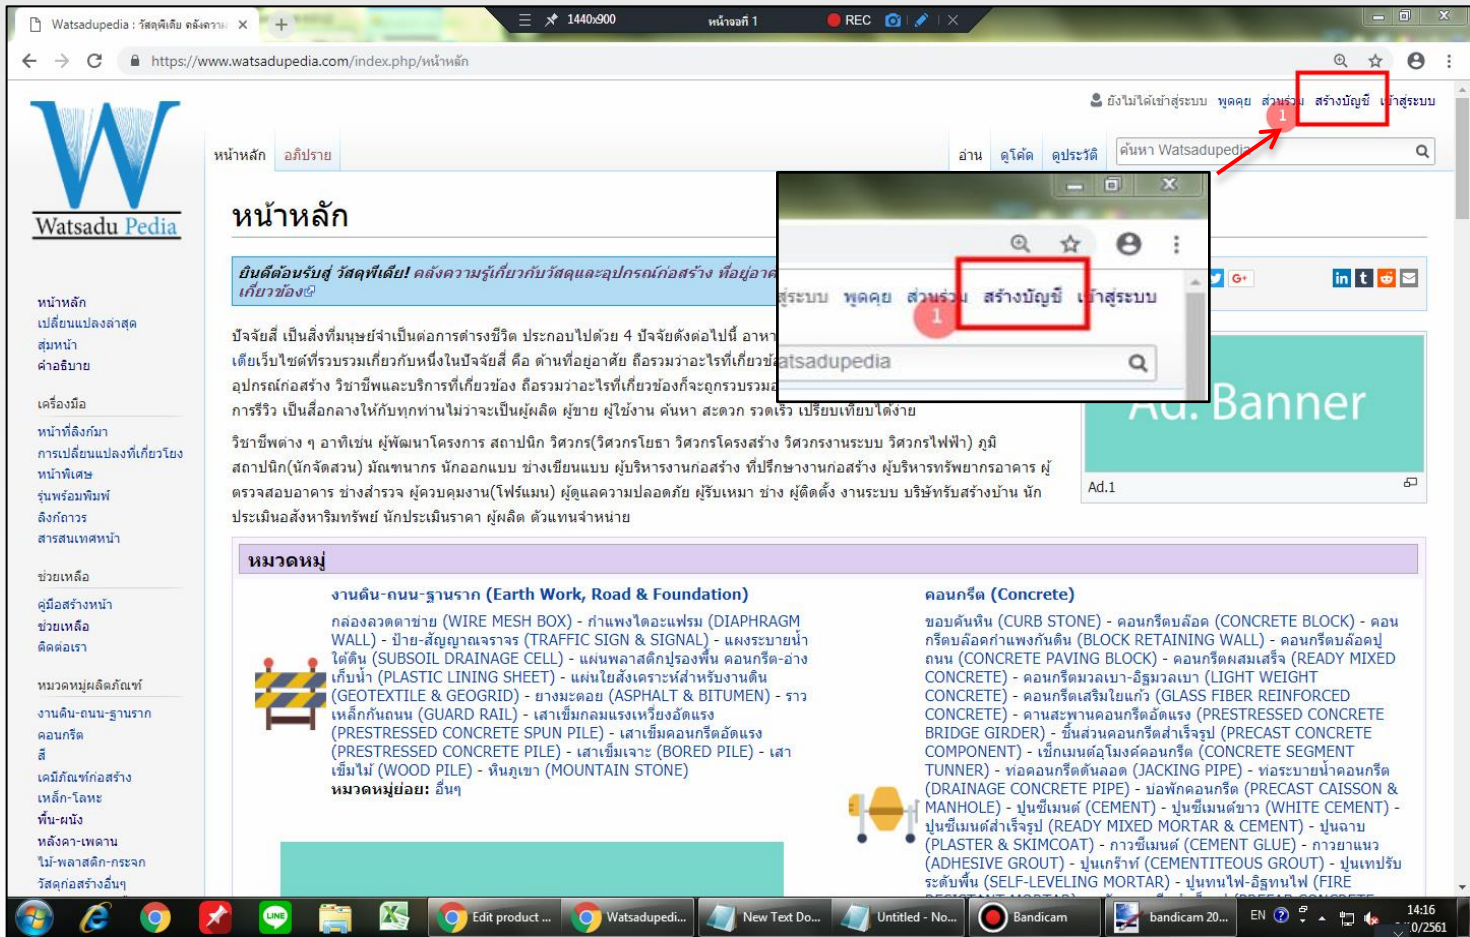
Watsadupedia : วัสดุพีเดีย คลังความ ×
1440x900 หน้าจอที่ 1 REC
https://www.watsadupedia.com/index.php/หน้าหลัก

ยังไม่ได้เข้าสู่ระบบ พูดคุย ส่วนร่วม สร้างบัญชี เข้าสู่ระบบ
1

Watsadu Pedia

หน้าหลัก อภิปราย
อ่าน ดูโค้ด ดูประวัติ ค้นหา Watsadupedia

หน้าหลัก

ยินดีต้อนรับสู่ วัสดุพีเดีย! คลังความรู้เกี่ยวกับวัสดุและอุปกรณ์ก่อสร้าง ที่อยู่อาศ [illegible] เกี่ยวข้อง

สู่ระบบ พูดคุย ส่วนร่วม สร้างบัญชี เข้าสู่ระบบ
1
atsadupedia

ปัจจัยสี่ เป็นสิ่งที่มนุษย์จำเป็นต่อการดำรงชีวิต ประกอบไปด้วย 4 ปัจจัยดังต่อไปนี้ อาหา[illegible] เว็บไซต์ที่รวบรวมเกี่ยวกับหนึ่งในปัจจัยสี่ คือ ด้านที่อยู่อาศัย ถือรวมว่าอะไรที่เกี่ยวข้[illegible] อุปกรณ์ก่อสร้าง วิชาชีพและบริการที่เกี่ยวข้อง ถือรวมว่าอะไรที่เกี่ยวข้องก็จะถูกรวบรวม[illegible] การรีวิว เป็นสื่อกลางให้กับทุกท่านไม่ว่าจะเป็นผู้ผลิต ผู้ขาย ผู้ใช้งาน ค้นหา สะดวก รวดเร็ว เปรียบเทียบได้ง่าย

วิชาชีพต่าง ๆ อาทิเช่น ผู้พัฒนาโครงการ สถาปนิก วิศวกร(วิศวกรโยธา วิศวกรโครงสร้าง วิศวกรงานระบบ วิศวกรไฟฟ้า) ภูมิสถาปนิก(นักจัดสวน) มัณฑนากร นักออกแบบ ช่างเขียนแบบ ผู้บริหารงานก่อสร้าง ที่ปรึกษางานก่อสร้าง ผู้บริหารทรัพยากรอาคาร ผู้ตรวจสอบอาคาร ช่างสำรวจ ผู้ควบคุมงาน(โฟร์แมน) ผู้ดูแลความปลอดภัย ผู้รับเหมา ช่าง ผู้ติดตั้ง งานระบบ บริษัทรับสร้างบ้าน นักประเมินอสังหาริมทรัพย์ นักประเมินราคา ผู้ผลิต ตัวแทนจำหน่าย

Ad. Banner
Ad.1

หน้าหลัก
เปลี่ยนแปลงล่าสุด
สุ่มหน้า
คำอธิบาย
เครื่องมือ
หน้าที่ลิงก์มา
การเปลี่ยนแปลงที่เกี่ยวโยง
หน้าพิเศษ
รุ่นพร้อมพิมพ์
ลิงก์ถาวร
สารสนเทศหน้า
ช่วยเหลือ
คู่มือสร้างหน้า
ช่วยเหลือ
ติดต่อเรา
หมวดหมู่ผลิตภัณฑ์
งานดิน-ถนน-ฐานราก
คอนกรีต
สี
เคมีภัณฑ์ก่อสร้าง
เหล็ก-โลหะ
พื้น-ผนัง
หลังคา-เพดาน
ไม้-พลาสติก-กระจก
วัสดุก่อสร้างอื่นๆ

หมวดหมู่

งานดิน-ถนน-ฐานราก (Earth Work, Road & Foundation)
กล่องลวดตาข่าย (WIRE MESH BOX) - กำแพงไดอะแฟรม (DIAPHRAGM WALL) - ป้าย-สัญญาณจราจร (TRAFFIC SIGN & SIGNAL) - แผงระบายน้ำใต้ดิน (SUBSOIL DRAINAGE CELL) - แผ่นพลาสติกปูรองพื้น คอนกรีต-อ่างเก็บน้ำ (PLASTIC LINING SHEET) - แผ่นใยสังเคราะห์สำหรับงานดิน (GEOTEXTILE & GEOGRID) - ยางมะตอย (ASPHALT & BITUMEN) - ราวเหล็กกันถนน (GUARD RAIL) - เสาเข็มกลมแรงเหวี่ยงอัดแรง (PRESTRESSED CONCRETE SPUN PILE) - เสาเข็มคอนกรีตอัดแรง (PRESTRESSED CONCRETE PILE) - เสาเข็มเจาะ (BORED PILE) - เสาเข็มไม้ (WOOD PILE) - หินภูเขา (MOUNTAIN STONE)
หมวดหมู่ย่อย: อื่นๆ

คอนกรีต (Concrete)
ขอบคันหิน (CURB STONE) - คอนกรีตบล็อค (CONCRETE BLOCK) - คอนกรีตบล็อคกำแพงกันดิน (BLOCK RETAINING WALL) - คอนกรีตบล็อคปูถนน (CONCRETE PAVING BLOCK) - คอนกรีตผสมเสร็จ (READY MIXED CONCRETE) - คอนกรีตมวลเบา-อิฐมวลเบา (LIGHT WEIGHT CONCRETE) - คอนกรีตเสริมใยแก้ว (GLASS FIBER REINFORCED CONCRETE) - คานสะพานคอนกรีตอัดแรง (PRESTRESSED CONCRETE BRIDGE GIRDER) - ชิ้นส่วนคอนกรีตสำเร็จรูป (PRECAST CONCRETE COMPONENT) - เซ็กเมนต์อุโมงค์คอนกรีต (CONCRETE SEGMENT TUNNER) - ท่อคอนกรีตดันลอด (JACKING PIPE) - ท่อระบายน้ำคอนกรีต (DRAINAGE CONCRETE PIPE) - บ่อพักคอนกรีต (PRECAST CAISSON & MANHOLE) - ปูนซีเมนต์ (CEMENT) - ปูนซีเมนต์ขาว (WHITE CEMENT) - ปูนซีเมนต์สำเร็จรูป (READY MIXED MORTAR & CEMENT) - ปูนฉาบ (PLASTER & SKIMCOAT) - กาวซีเมนต์ (CEMENT GLUE) - กาวยาแนว (ADHESIVE GROUT) - ปูนเกร้าท์ (CEMENTITEOUS GROUT) - ปูนเทปรับระดับพื้น (SELF-LEVELING MORTAR) - ปูนทนไฟ-อิฐทนไฟ (FIRE

Edit product ... Watsadupedi... New Text Do... Untitled - No... Bandicam bandicam 20... EN 14:16 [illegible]0/2561